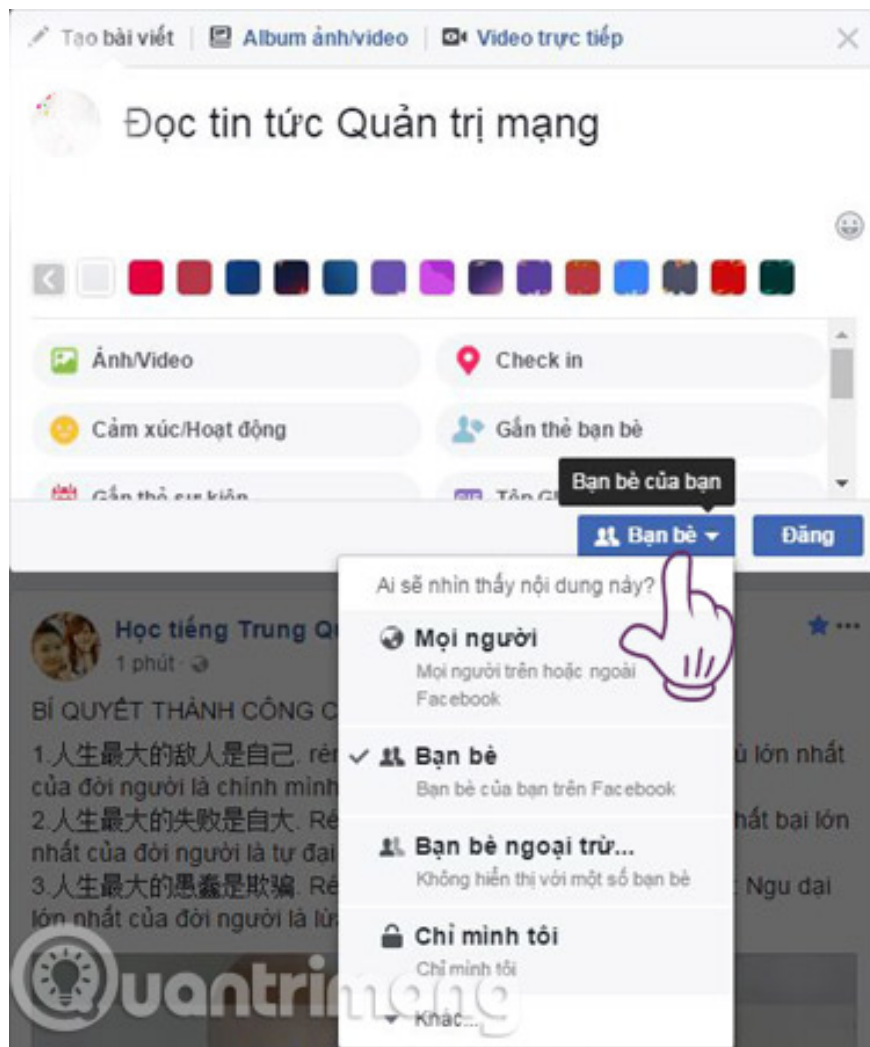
Tạo bài viết | Album ảnh/video | Video trực tiếp

Đọc tin tức Quản trị mạng

Ảnh/Video
Check in
Cảm xúc/Hoạt động
Gắn thẻ bạn bè
Gắn thẻ sự kiện
Tên G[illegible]

Bạn bè của bạn

Bạn bè
Đăng

Ai sẽ nhìn thấy nội dung này?

Mọi người
Mọi người trên hoặc ngoài Facebook

Bạn bè
Bạn bè của bạn trên Facebook

Bạn bè ngoại trừ...
Không hiển thị với một số bạn bè

Chỉ mình tôi
Chỉ mình tôi

Khác...

Học tiếng Trung Q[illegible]
1 phút

BÍ QUYẾT THÀNH CÔNG C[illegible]

1.人生最大的敌人是自己. rè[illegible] ù lớn nhất của đời người là chính mình
2.人生最大的失败是自大. Ré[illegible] hất bại lớn nhất của đời người là tự đại
3.人生最大的愚蠢是欺骗. Ré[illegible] Ngu dại lớn nhất của đời người là lừ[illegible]

Quantrimang